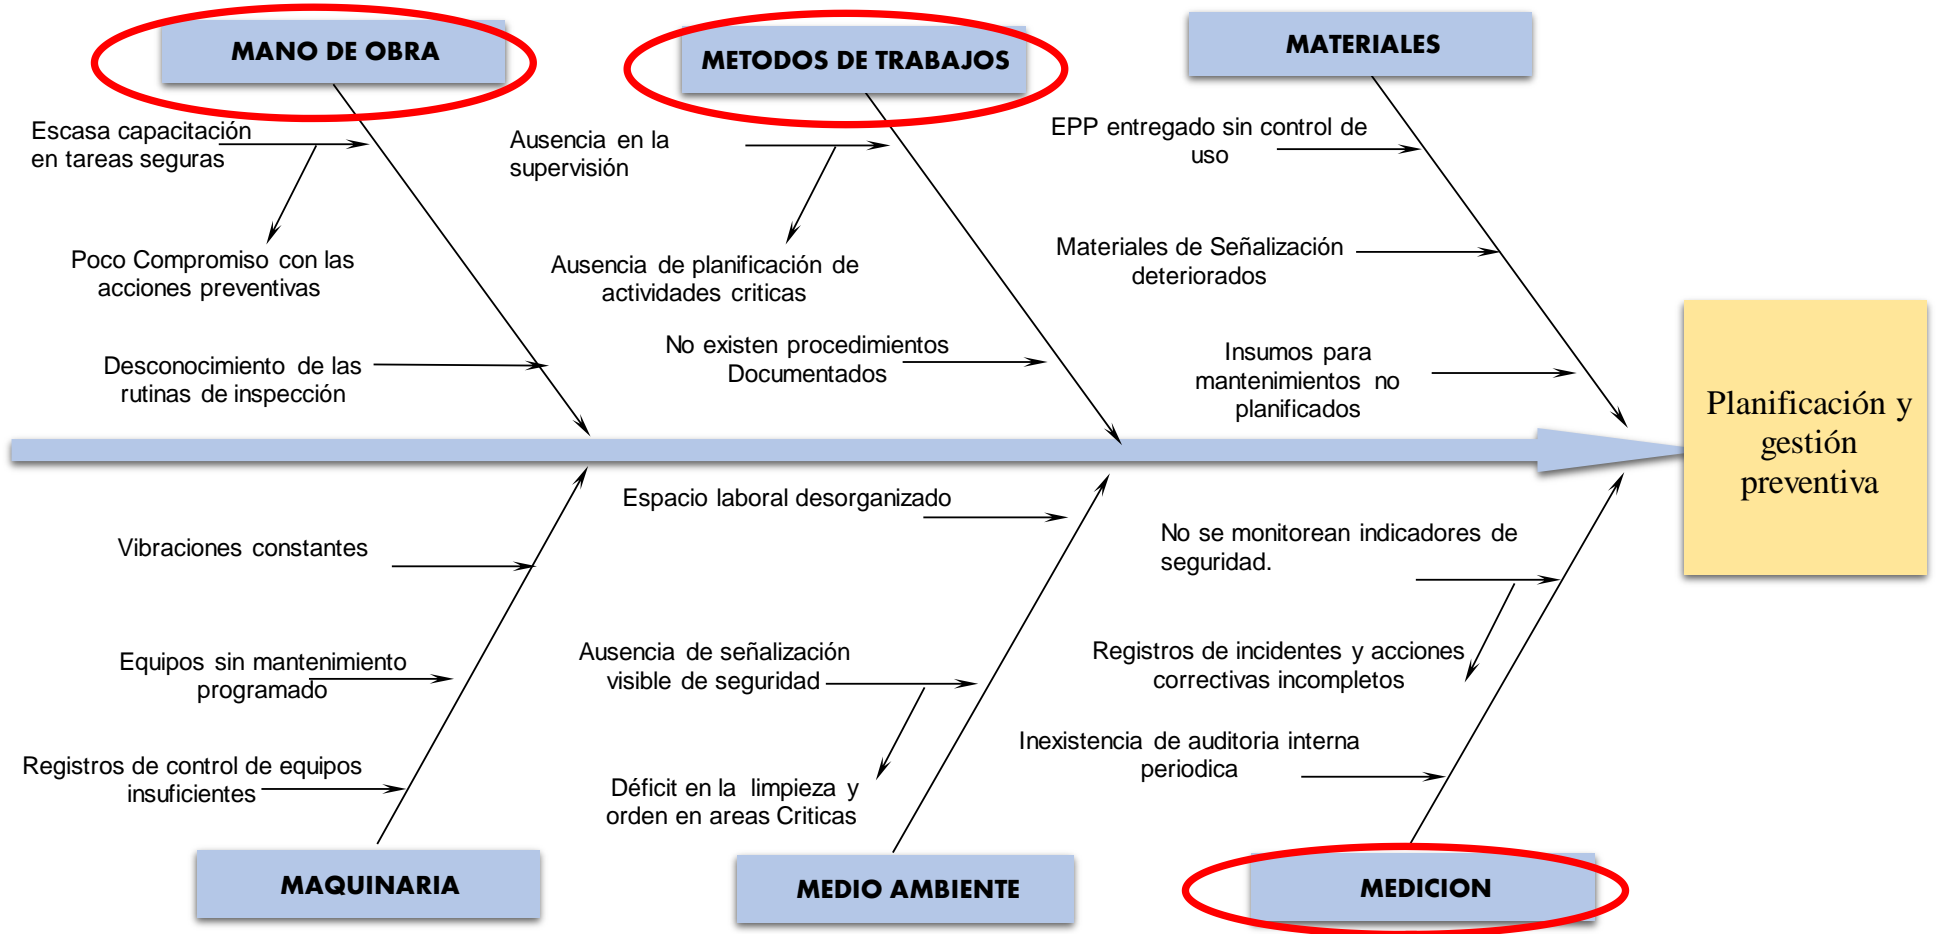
MANO DE OBRA

Escasa capacitación en tareas seguras

Poco Compromiso con las acciones preventivas

Desconocimiento de las rutinas de inspección

METODOS DE TRABAJOS

Ausencia en la supervisión

Ausencia de planificación de actividades criticas

No existen procedimientos Documentados

MATERIALES

EPP entregado sin control de uso

Materiales de Señalización deteriorados

Insumos para mantenimientos no planificados

Planificación y gestión preventiva

Vibraciones constantes

Equipos sin mantenimiento programado

Registros de control de equipos insuficientes

MAQUINARIA

Espacio laboral desorganizado

Ausencia de señalización visible de seguridad

Déficit en la limpieza y orden en areas Criticas

MEDIO AMBIENTE

No se monitorean indicadores de seguridad.

Registros de incidentes y acciones correctivas incompletos

Inexistencia de auditoria interna periodica

MEDICION